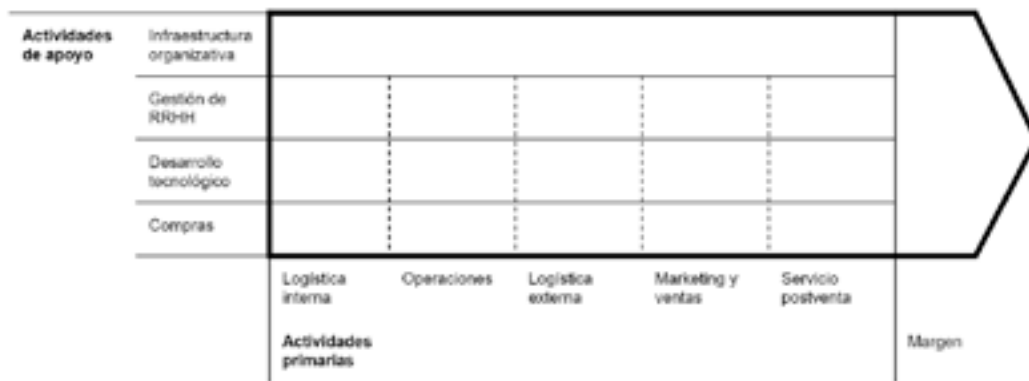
Actividades de apoyo

Infraestructura organizativa

Gestión de RRHH

Desarrollo tecnológico

Compras

Logística interna

Operaciones

Logística externa

Marketing y ventas

Servicio postventa

Actividades primarias

Margen